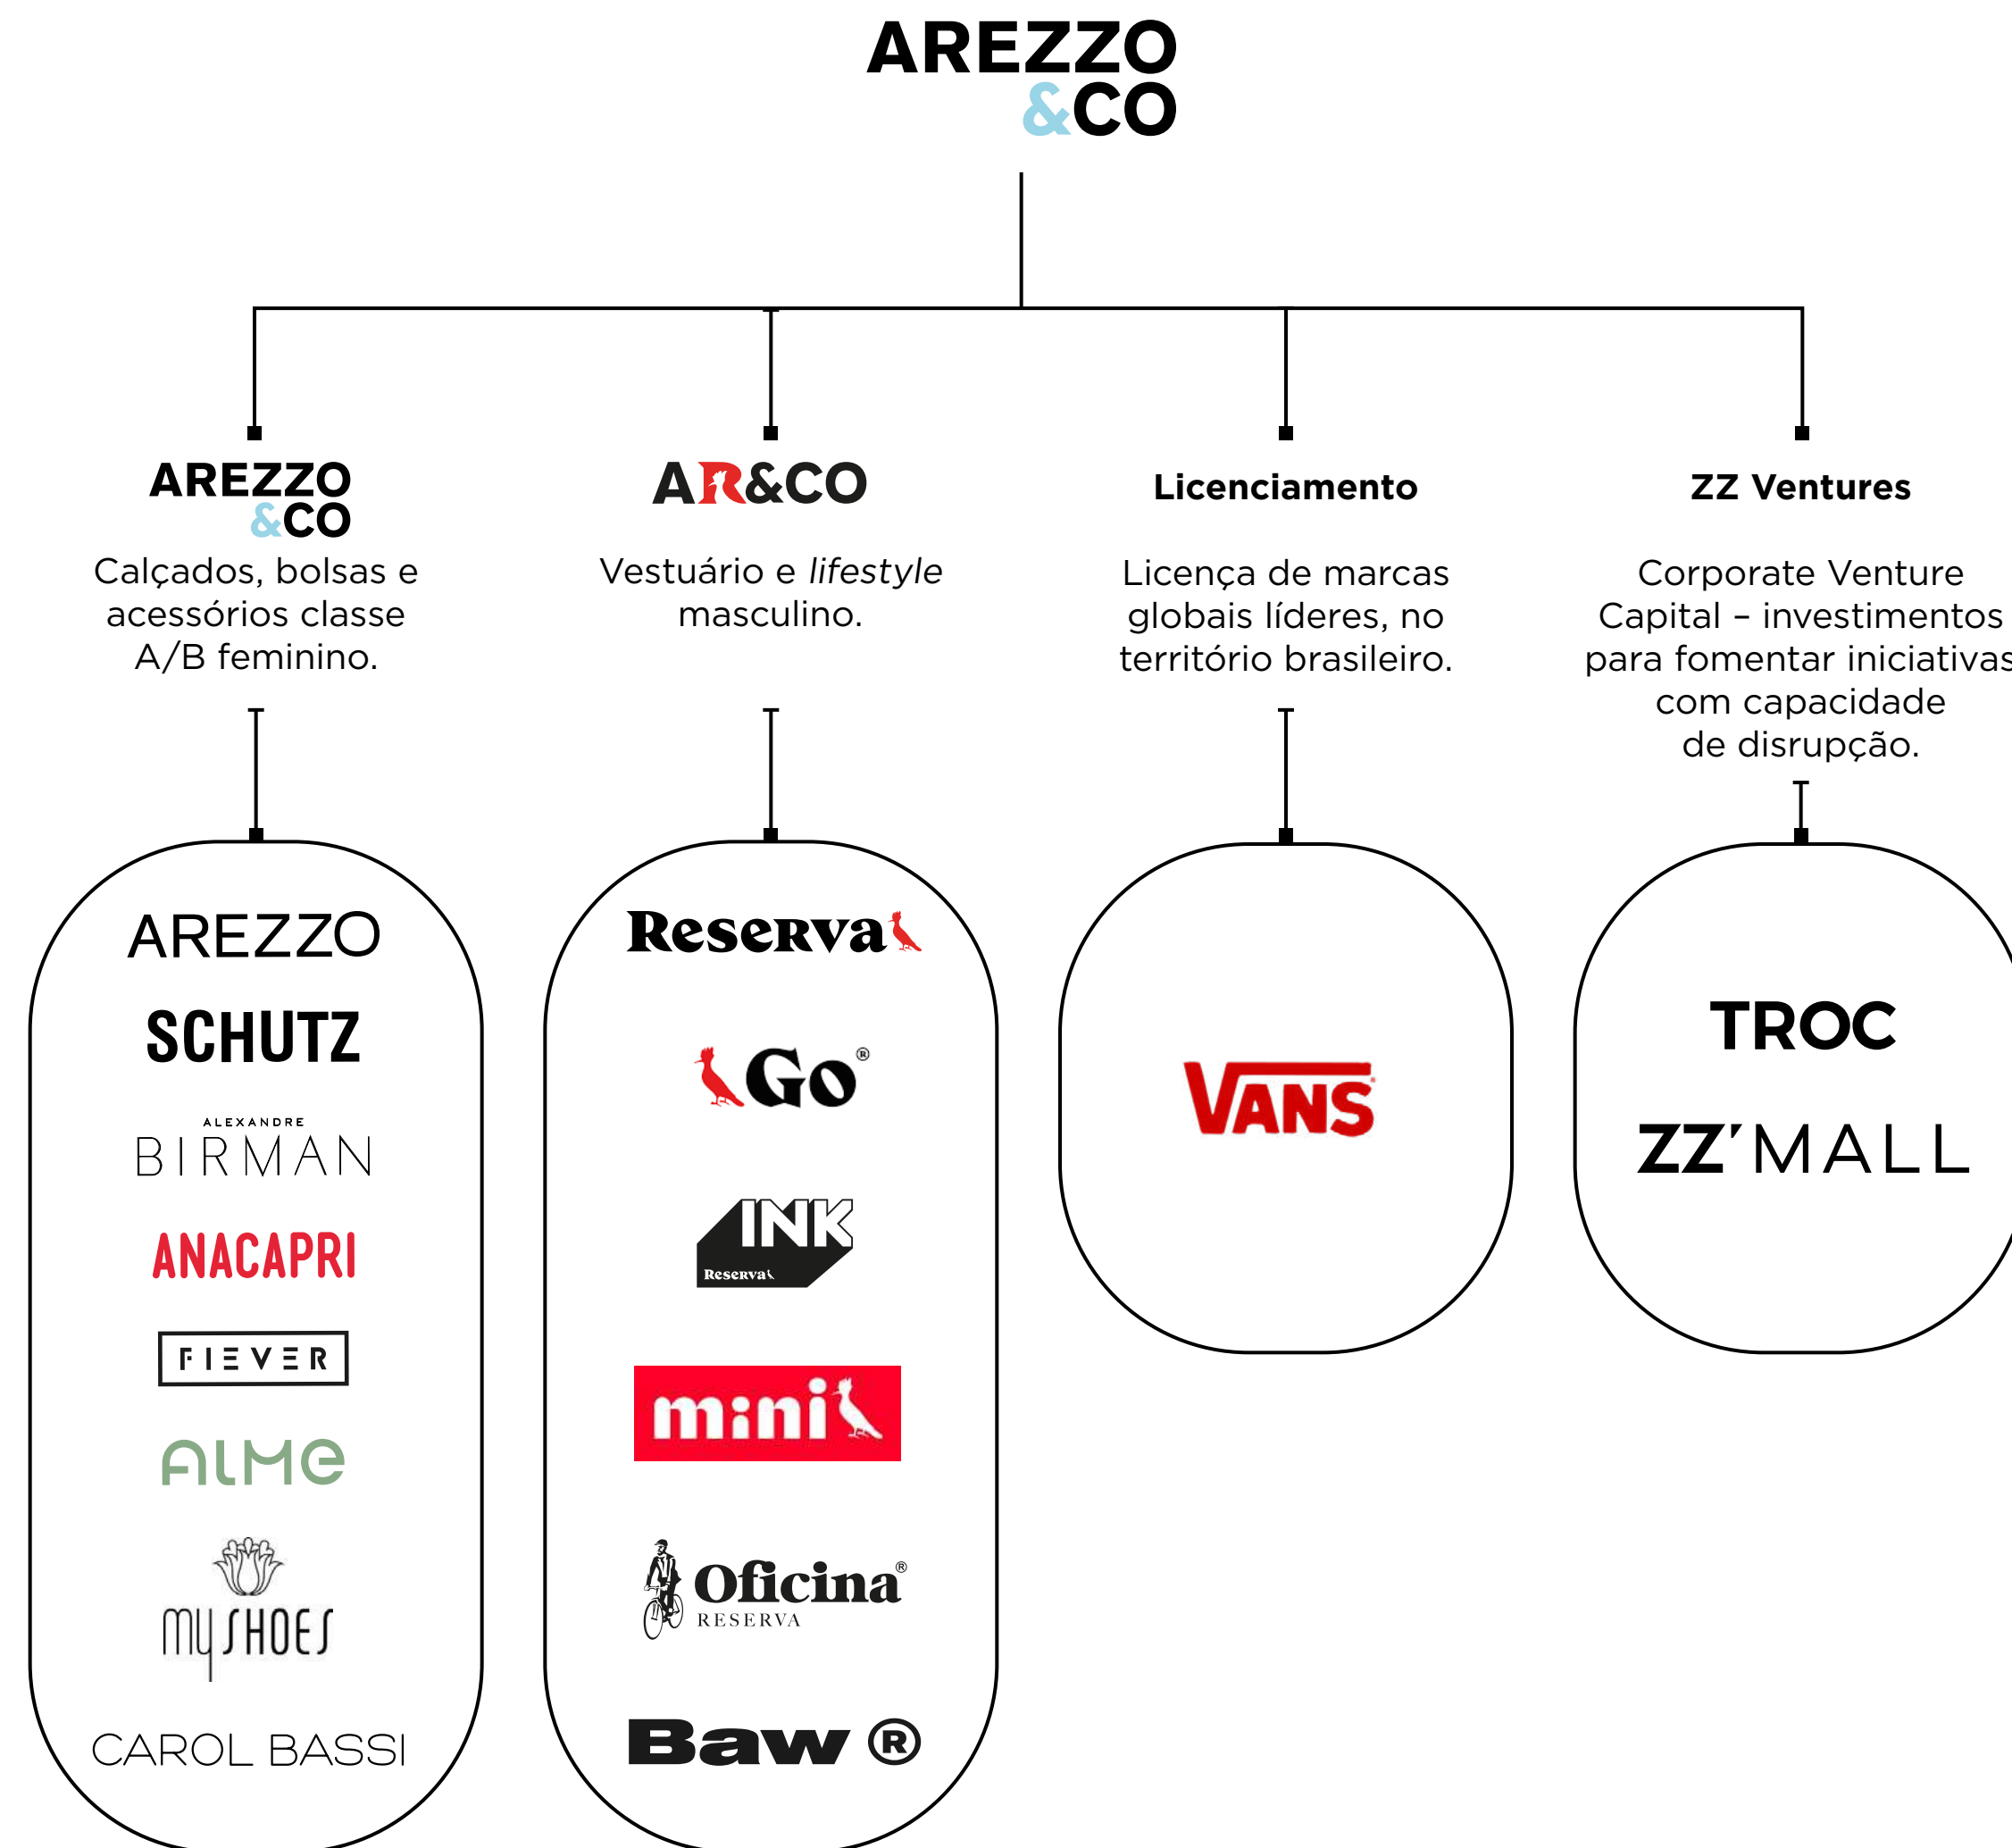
AREZZO
&CO

AREZZO
&CO
Calçados, bolsas e acessórios classe A/B feminino.

AR&CO
Vestuário e *lifestyle* masculino.

Licenciamento
Licença de marcas globais líderes, no território brasileiro.

ZZ Ventures
Corporate Venture Capital – investimentos para fomentar iniciativas com capacidade de disrupção.

AREZZO
SCHUTZ
ALEXANDRE BIRMAN
ANACAPRI
FIEVER
ALME
my SHOES
CAROL BASSI

Reserva
Go®
INK Reserva
mini
Oficina® RESERVA
Baw ®

VANS

TROC
ZZ'MALL